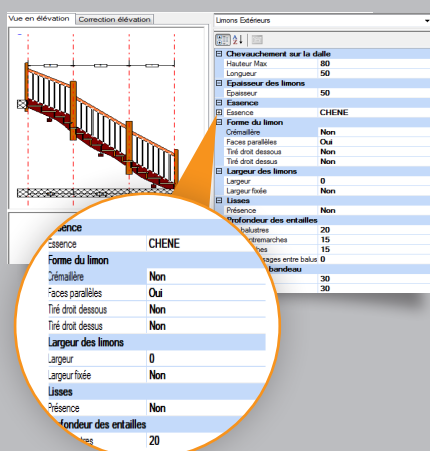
Vue en élévation | Correction élévation

Limons Extérieurs

| | |
|---|---|
| Chevauchement sur la dalle | |
| Hauteur Max | 80 |
| Longueur | 50 |
| Epaisseur des limons | |
| Epaisseur | 50 |
| Essence | |
| Essence | CHENE |
| Forme du limon | |
| Crémaillère | Non |
| Faces parallèles | Oui |
| Tiré droit dessous | Non |
| Tiré droit dessus | Non |
| Largeur des limons | |
| Largeur | 0 |
| Largeur fixée | Non |
| Lisses | |
| Présence | Non |
| Profondeur des entailles | |
| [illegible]balustres | 20 |
| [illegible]ntremarches | 15 |
| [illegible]ches | 15 |
| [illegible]sages entre balus | 0 |
| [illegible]bandeau | |
| | 30 |
| | 30 |

| | |
|---|---|
| Essence | |
| Essence | CHENE |
| Forme du limon | |
| Crémaillère | Non |
| Faces parallèles | Oui |
| Tiré droit dessous | Non |
| Tiré droit dessus | Non |
| Largeur des limons | |
| Largeur | 0 |
| Largeur fixée | Non |
| Lisses | |
| Présence | Non |
| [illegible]ofondeur des entailles | |
| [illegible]tres | 20 |